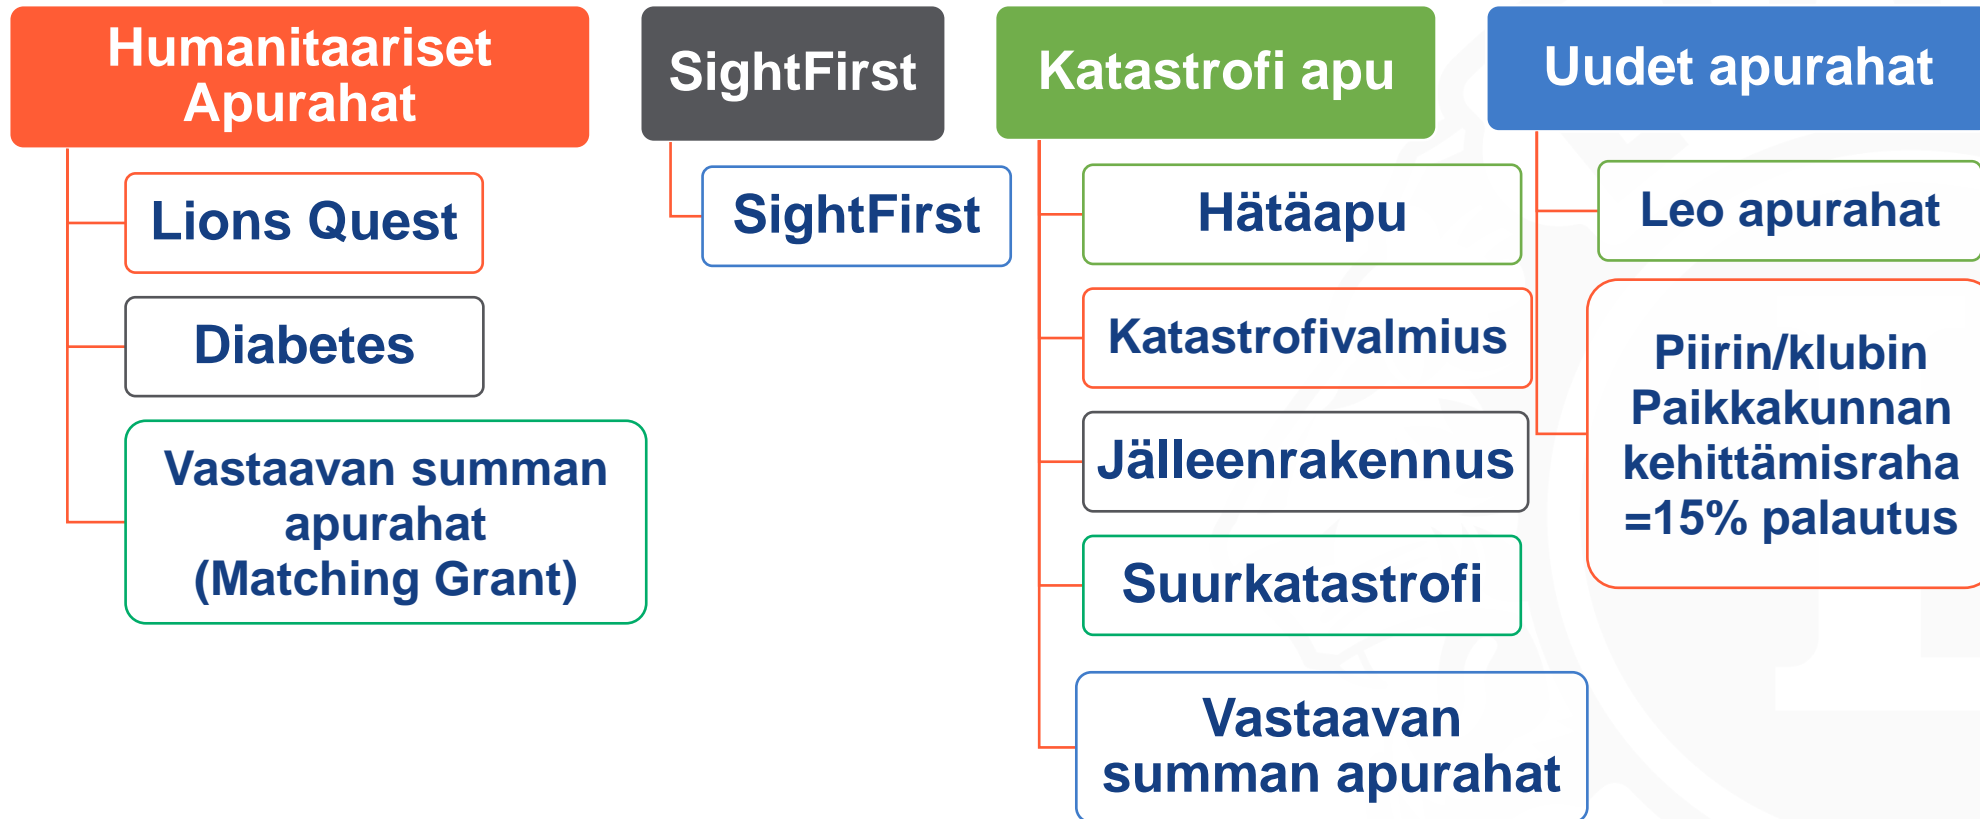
Humanitaariset Apurahat

Lions Quest

Diabetes

Vastaavan summan apurahat (Matching Grant)

SightFirst

SightFirst

Katastrofi apu

Hätäapu

Katastrofivalmius

Jälleenrakennus

Suurkatastrofi

Vastaavan summan apurahat

Uudet apurahat

Leo apurahat

Piirin/klubin Paikkakunnan kehittämisraha =15% palautus